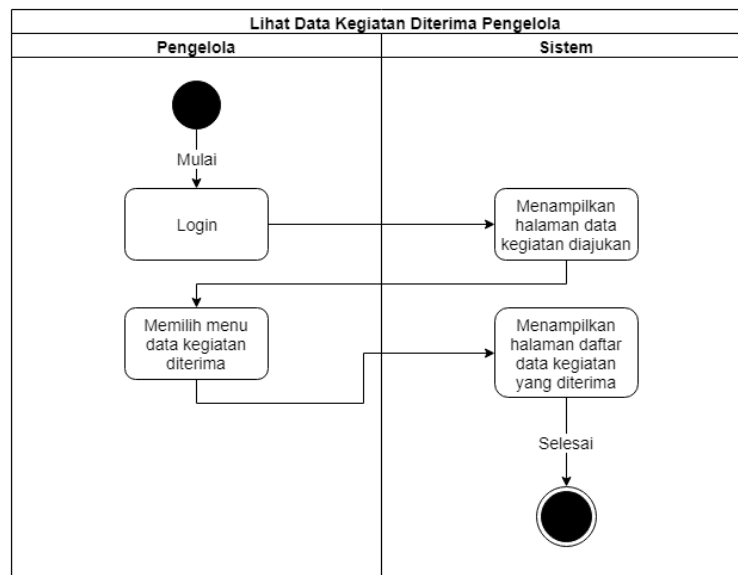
Lihat Data Kegiatan Diterima Pengelola

Pengelola

Sistem

Mulai

Login

Menampilkan halaman data kegiatan diajukan

Memilih menu data kegiatan diterima

Menampilkan halaman daftar data kegiatan yang diterima

Selesai